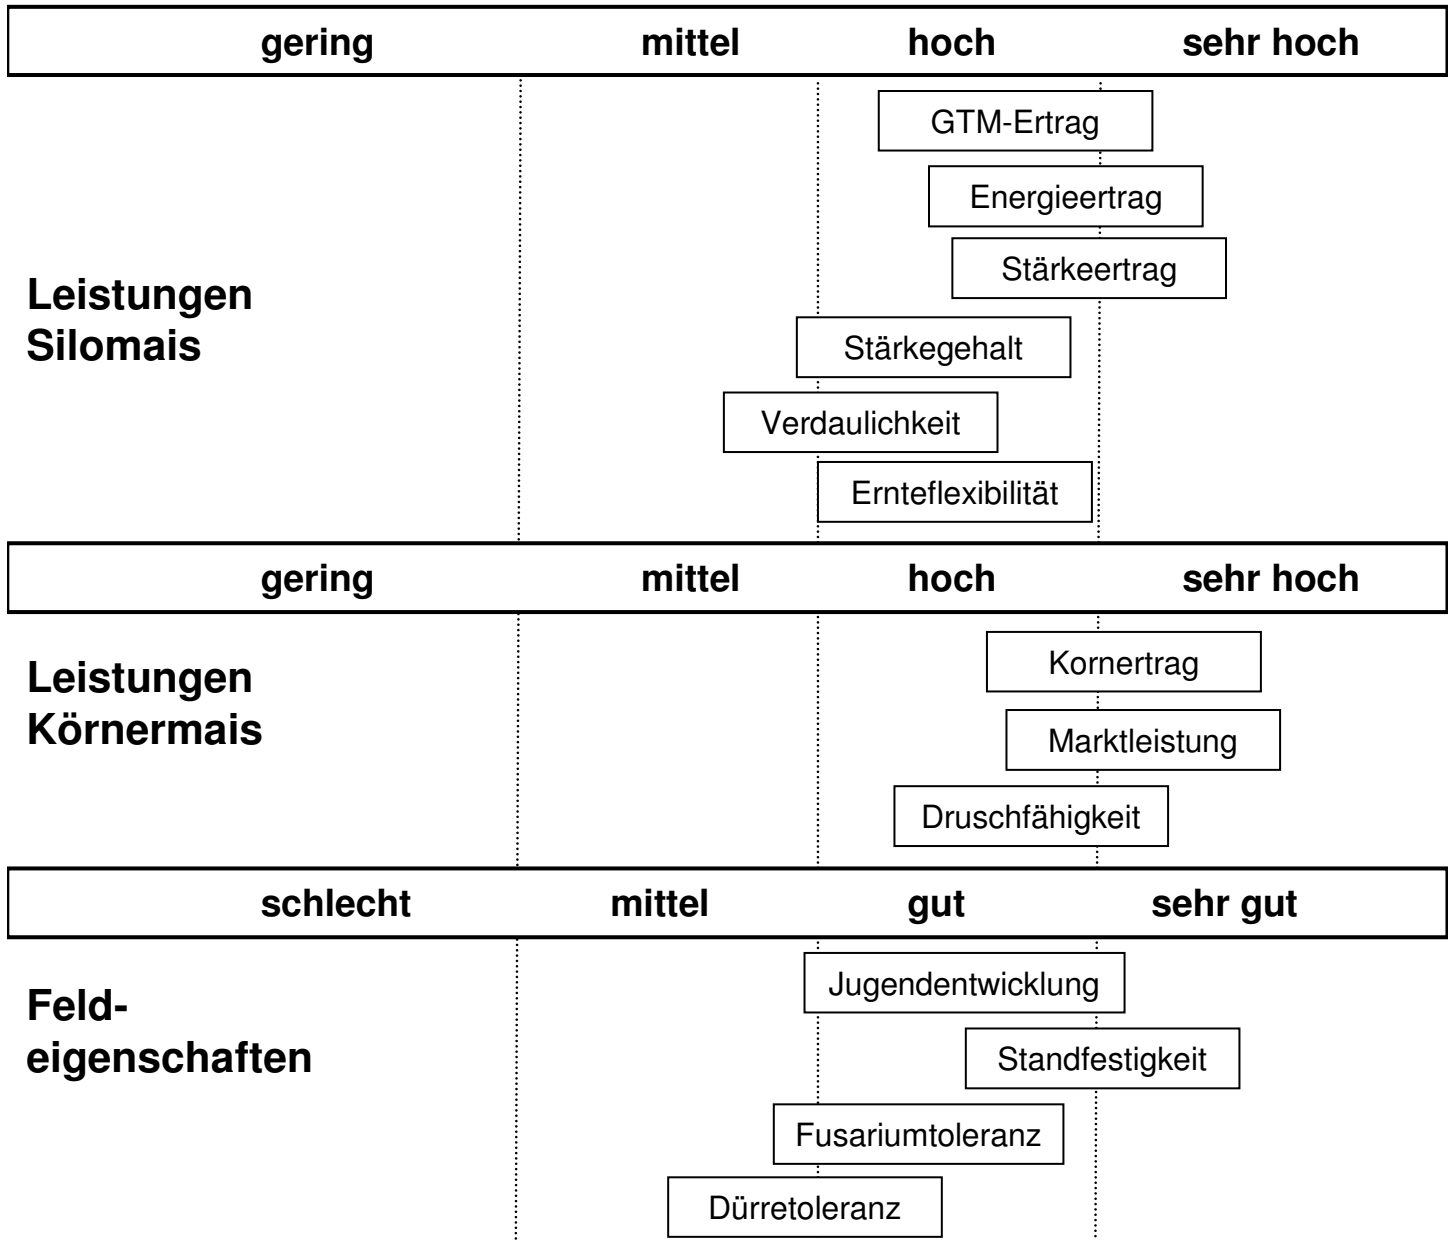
gering mittel hoch sehr hoch

Leistungen Silomais

GTM-Ertrag

Energieertrag

Stärkeertrag

Stärkegehalt

Verdaulichkeit

Ernteflexibilität

gering mittel hoch sehr hoch

Leistungen Körnermais

Kornertrag

Marktleistung

Druschfähigkeit

schlecht mittel gut sehr gut

Feldeigenschaften

Jugendentwicklung

Standfestigkeit

Fusariumtoleranz

Dürretoleranz